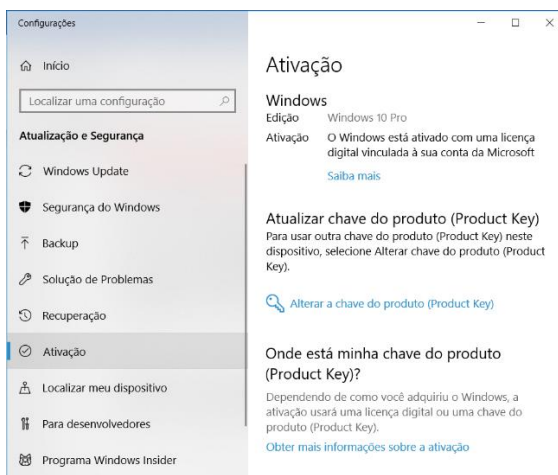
Configurações

Início

Localizar uma configuração

Atualização e Segurança

Windows Update

Segurança do Windows

Backup

Solução de Problemas

Recuperação

Ativação

Localizar meu dispositivo

Para desenvolvedores

Programa Windows Insider

Ativação

Windows

| Edição | Windows 10 Pro |
|---|---|
| Ativação | O Windows está ativado com uma licença digital vinculada à sua conta da Microsoft |

Saiba mais

Atualizar chave do produto (Product Key)

Para usar outra chave do produto (Product Key) neste dispositivo, selecione Alterar chave do produto (Product Key).

Alterar a chave do produto (Product Key)

Onde está minha chave do produto (Product Key)?

Dependendo de como você adquiriu o Windows, a ativação usará uma licença digital ou uma chave do produto (Product Key).

Obter mais informações sobre a ativação